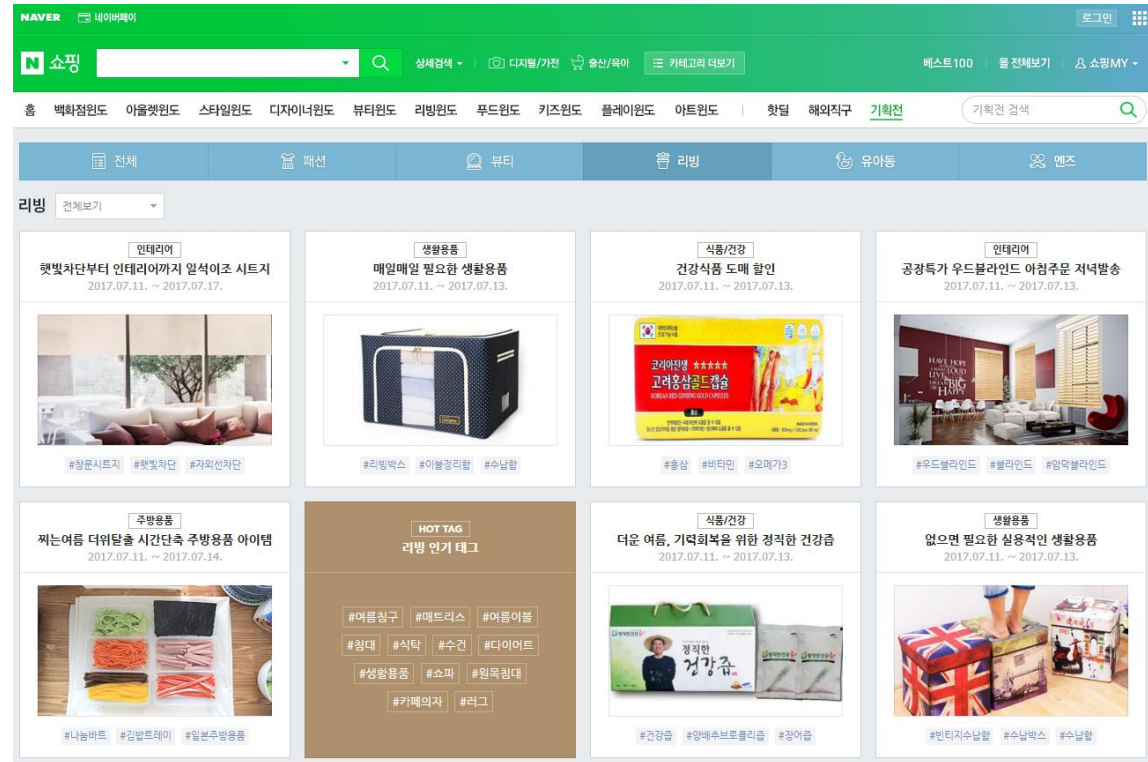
NAVER 네이버페이

로그인

N 쇼핑

상세검색 ▾ 디지털/가전 출산/육아 카테고리 더보기 베스트100 몰 전체보기 쇼핑MY ▾

홈 백화점윈도 아울렛윈도 스타일윈도 디자이너윈도 뷰티윈도 리빙윈도 푸드윈도 키즈윈도 플레이윈도 아트윈도 | 핫딜 해외직구 기획전

기획전 검색

전체 패션 뷰티 리빙 유아동 멘즈

리빙 전체보기

인테리어
햇빛차단부터 인테리어까지 일석이조 시트지
2017.07.11. ~ 2017.07.17.
#창문시트지 #햇빛차단 #자외선차단

생활용품
매일매일 필요한 생활용품
2017.07.11. ~ 2017.07.13.
#리빙박스 #이불정리함 #수납함

식품/건강
건강식품 도매 할인
2017.07.11. ~ 2017.07.13.
코리아진생 고려홍삼골드캡슐 KOREAN RED GINSENG GOLD CAPSULES
#홍삼 #비타민 #오메가3

인테리어
공장특가 우드블라인드 아침주문 저녁발송
2017.07.11. ~ 2017.07.13.
HAVE HOPE LIVE LOUD BIG HAPPY
#우드블라인드 #블라인드 #암막블라인드

주방용품
찌는여름 더위탈출 시간단축 주방용품 아이템
2017.07.11. ~ 2017.07.14.
#나눔바트 #김밥트레이 #일본주방용품

HOT TAG
리빙 인기 태그
#여름침구 #매트리스 #여름이불 #침대 #식탁 #수건 #다이어트 #생활용품 #쇼파 #원목침대 #카페의자 #러그

식품/건강
더운 여름, 기력회복을 위한 정직한 건강즙
2017.07.11. ~ 2017.07.13.
정직한 건강즙
#건강즙 #양배추브로콜리즙 #장어즙

생활용품
없으면 필요한 실용적인 생활용품
2017.07.11. ~ 2017.07.13.
#빈티지수납함 #수납박스 #수납함